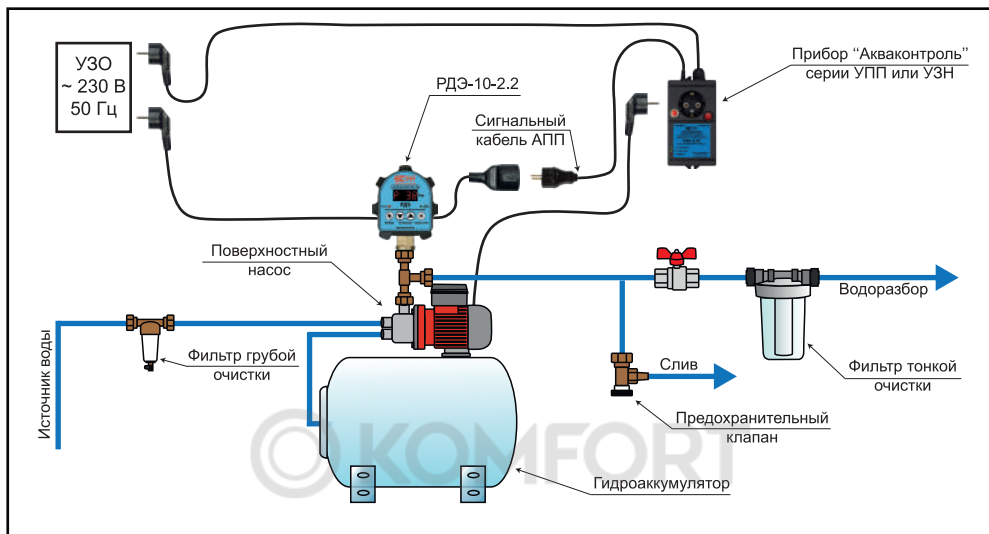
УЗО
~ 230 В
50 Гц

Прибор "Акваконтроль"
серии УПП или УЗН

РДЭ-10-2.2

Сигнальный
кабель АПП

Поверхностный
насос

Водоразбор

Источник воды

Фильтр грубой
очистки

Слив

Фильтр тонкой
очистки

Предохранительный
клапан

Гидроаккумулятор

KOMFORT